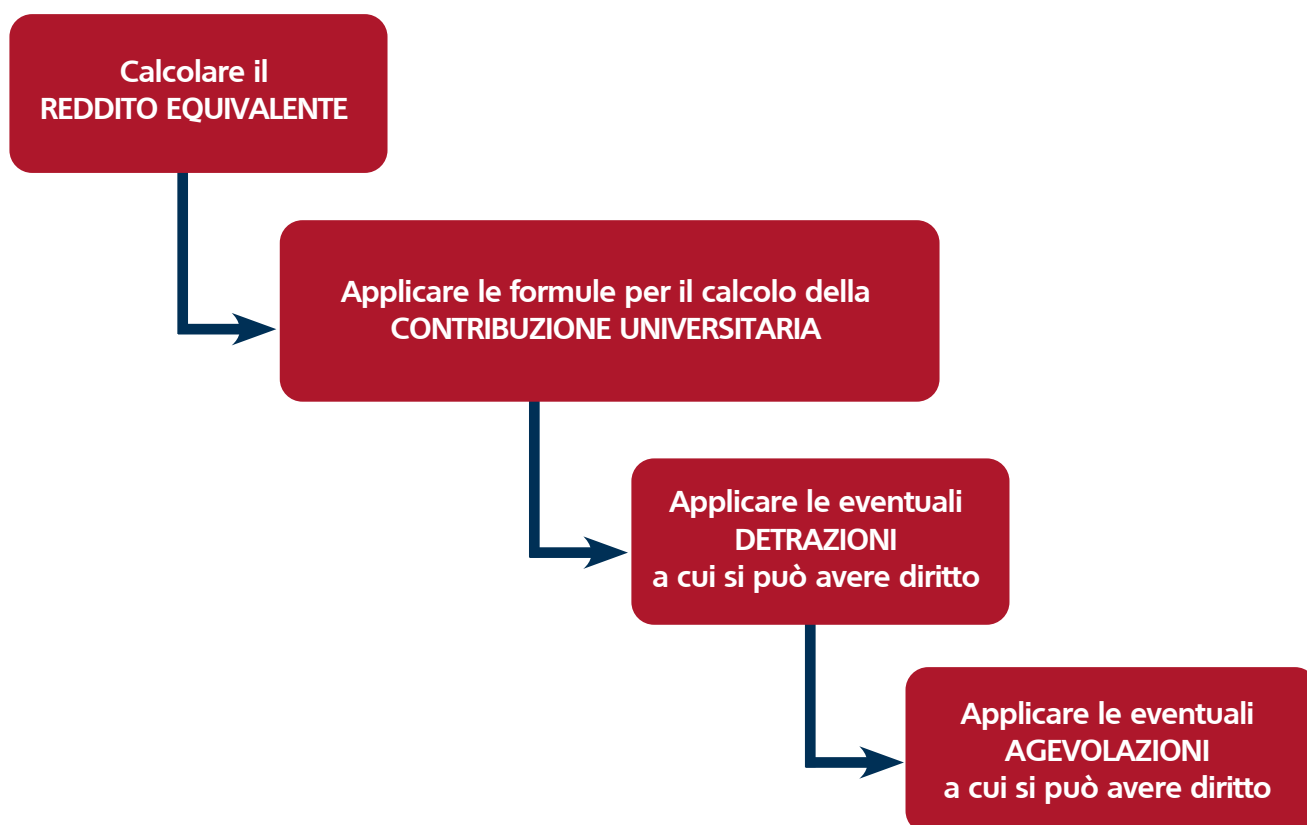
Calcolare il
REDDITO EQUIVALENTE

Applicare le formule per il calcolo della
CONTRIBUZIONE UNIVERSITARIA

Applicare le eventuali
DETRAZIONI
a cui si può avere diritto

Applicare le eventuali
AGEVOLAZIONI
a cui si può avere diritto